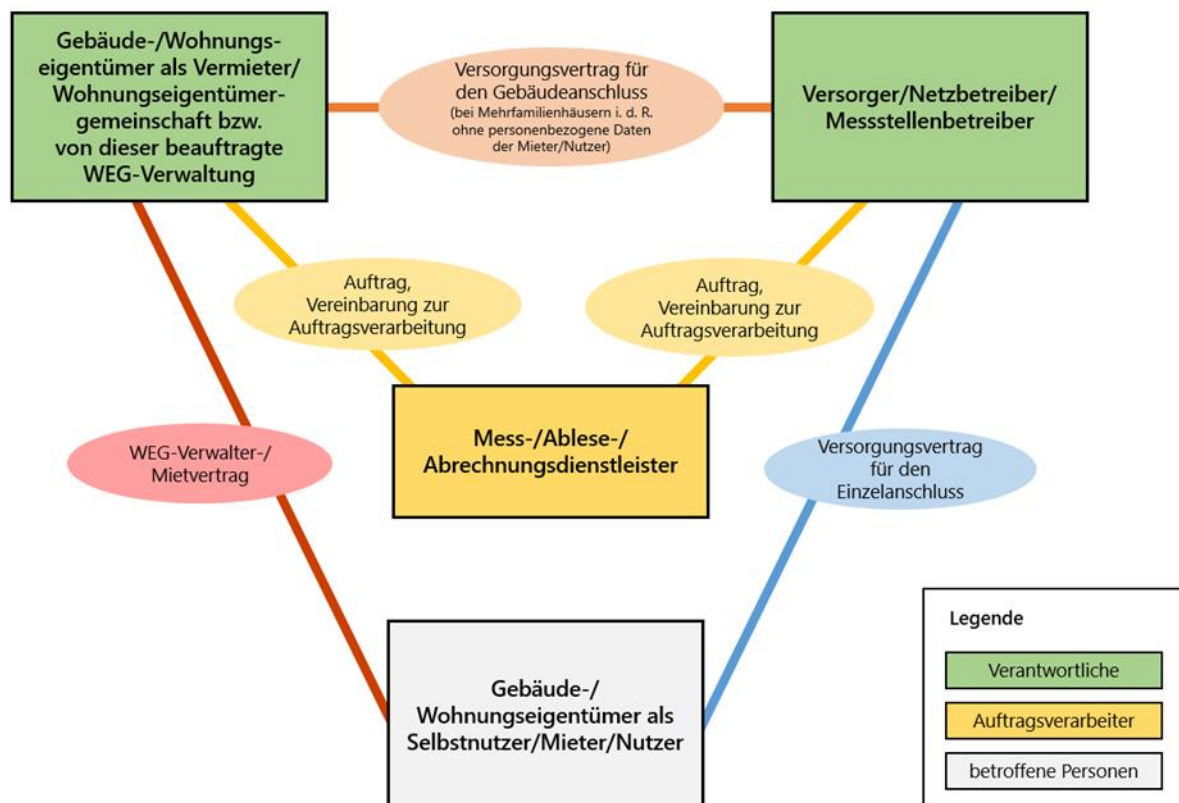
Gebäude-/Wohnungseigentümer als Vermieter/ Wohnungseigentümergemeinschaft bzw. von dieser beauftragte WEG-Verwaltung

Versorgungsvertrag für den Gebäudeanschluss (bei Mehrfamilienhäusern i. d. R. ohne personenbezogene Daten der Mieter/Nutzer)

Versorger/Netzbetreiber/ Messstellenbetreiber

Auftrag, Vereinbarung zur Auftragsverarbeitung

Auftrag, Vereinbarung zur Auftragsverarbeitung

WEG-Verwalter-/ Mietvertrag

Mess-/Ablese-/ Abrechnungsdienstleister

Versorgungsvertrag für den Einzelanschluss

Gebäude-/ Wohnungseigentümer als Selbstnutzer/Mieter/Nutzer

Legende

Verantwortliche

Auftragsverarbeiter

betroffene Personen